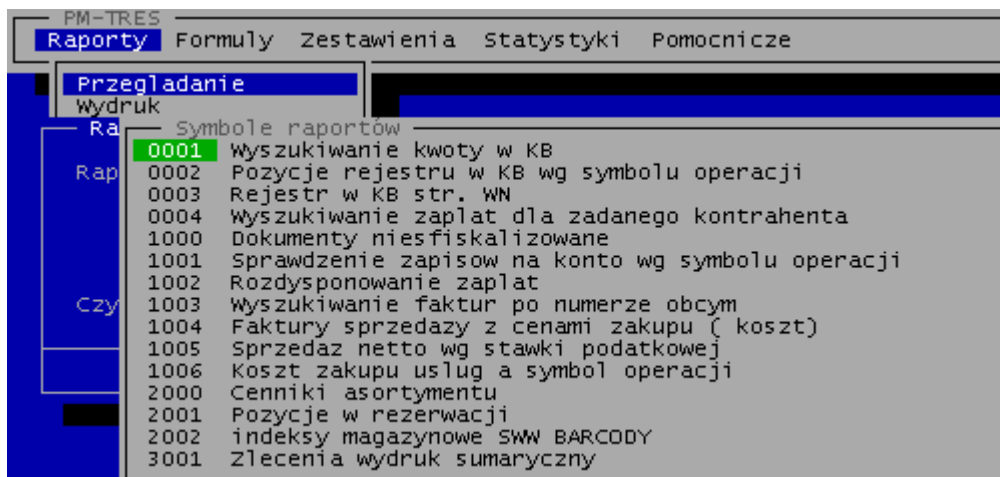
PM-TRES
Raporty Formuly Zestawienia Statystyki Pomocnicze

Przegladanie
Wydruk

Ra
Rap
Czy

Symbole raportów

| | |
|---|---|
| 0001 | Wyszukiwanie kwoty w KB |
| 0002 | Pozycje rejestru w KB wg symbolu operacji |
| 0003 | Rejestr w KB str. WN |
| 0004 | Wyszukiwanie zaplat dla zadanego kontrahenta |
| 1000 | Dokumenty niesfiskalizowane |
| 1001 | Sprawdzenie zapisow na konto wg symbolu operacji |
| 1002 | Rozdysponowanie zaplat |
| 1003 | Wyszukiwanie faktur po numerze obcym |
| 1004 | Faktury sprzedazy z cenami zakupu ( koszt) |
| 1005 | Sprzedaz netto wg stawki podatkowej |
| 1006 | Koszt zakupu uslug a symbol operacji |
| 2000 | Cenniki asortymentu |
| 2001 | Pozycje w rezerwacji |
| 2002 | indeksy magazynowe SWW BARCODY |
| 3001 | Zlecenia wydruk sumaryczny |